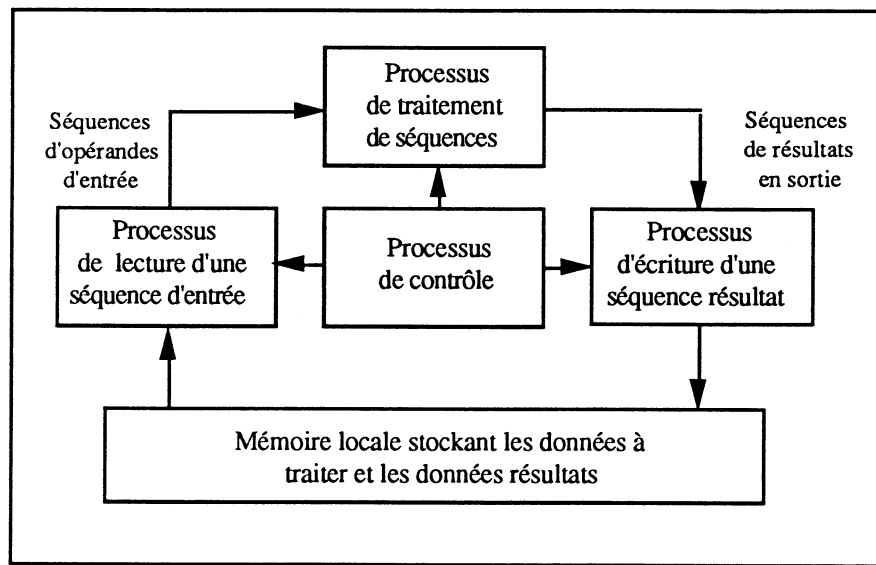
Processus de traitement de séquences

Séquences d'opérandes d'entrée

Séquences de résultats en sortie

Processus de lecture d'une séquence d'entrée

Processus de contrôle

Processus d'écriture d'une séquence résultat

Mémoire locale stockant les données à traiter et les données résultats